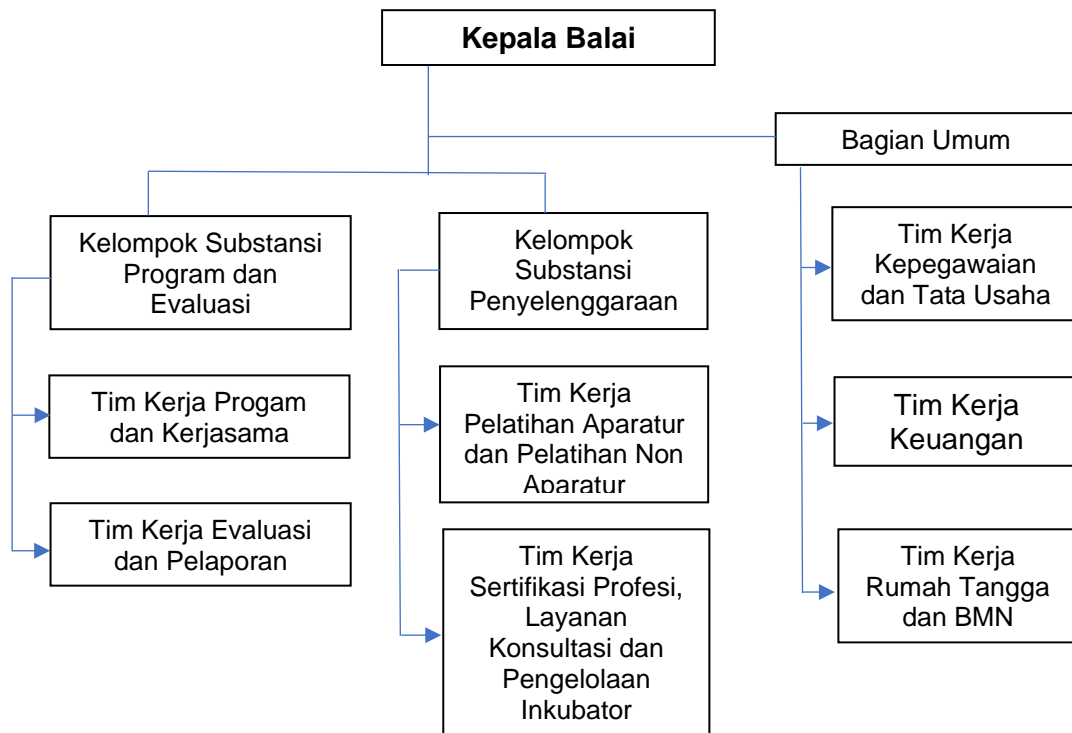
Kepala Balai

Bagian Umum

Kelompok Substansi Program dan Evaluasi

Tim Kerja Progam dan Kerjasama

Tim Kerja Evaluasi dan Pelaporan

Kelompok Substansi Penyelenggaraan

Tim Kerja Pelatihan Aparatur dan Pelatihan Non Aparatur

Tim Kerja Sertifikasi Profesi, Layanan Konsultasi dan Pengelolaan Inkubator

Tim Kerja Kepegawaian dan Tata Usaha

Tim Kerja Keuangan

Tim Kerja Rumah Tangga dan BMN